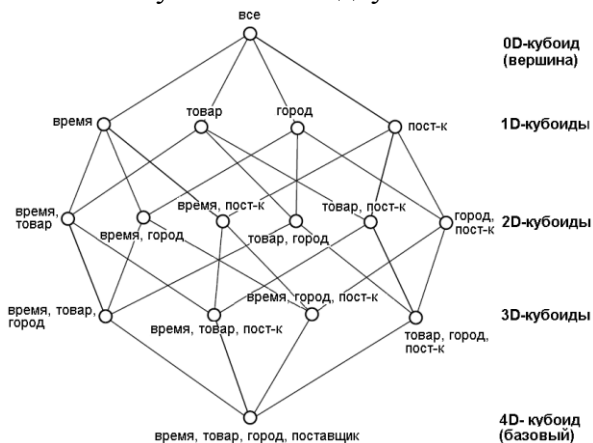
все

0D-кубоид (вершина)

время

товар

город

пост-к

1D-кубоиды

время, товар

время, пост-к

товар, пост-к

время, город

товар, город

город, пост-к

2D-кубоиды

время, товар, город

время, город, пост-к

время, товар, пост-к

товар, город, пост-к

3D-кубоиды

время, товар, город, поставщик

4D- кубоид (базовый)